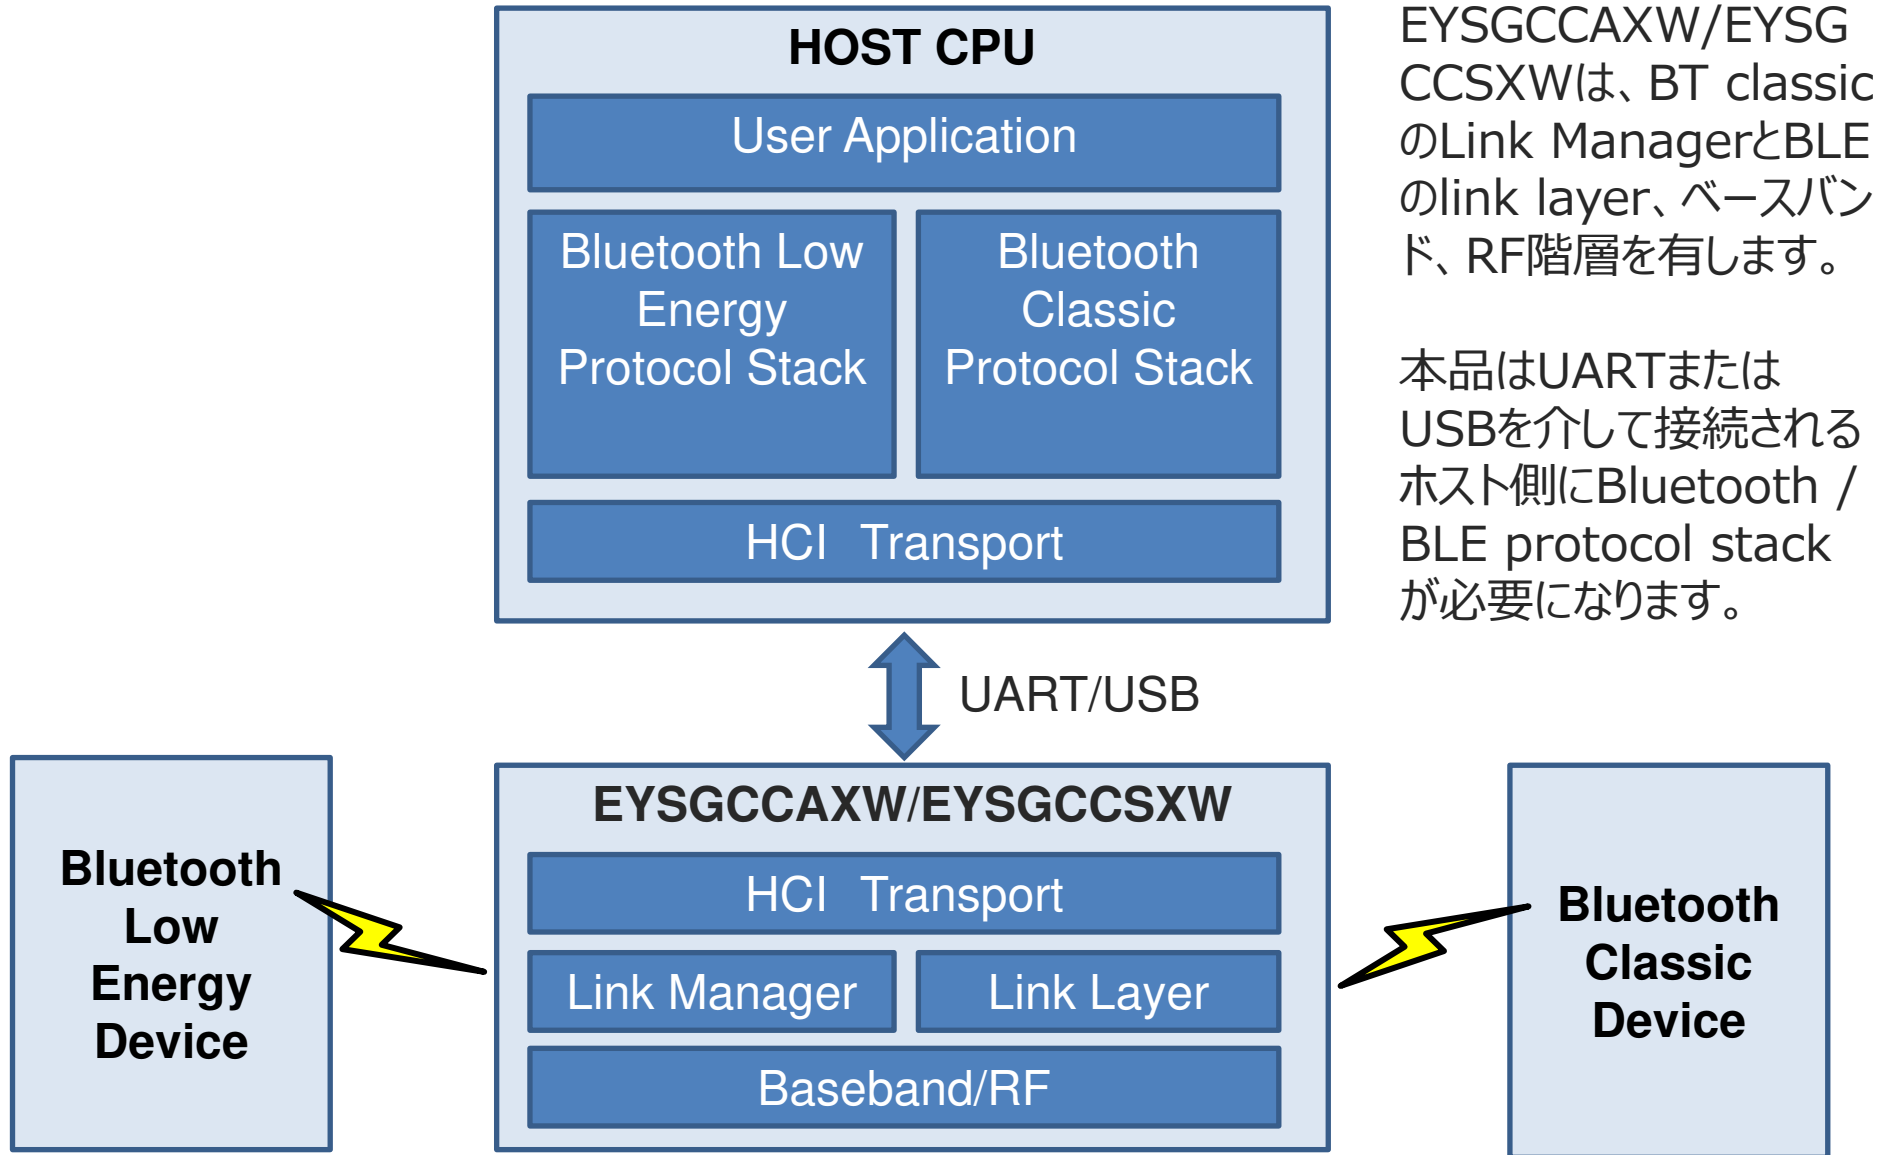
HOST CPU

User Application

Bluetooth Low Energy Protocol Stack

Bluetooth Classic Protocol Stack

HCI Transport

EYSGCCAXW/EYSGCCSXWは、BT classicのLink ManagerとBLEのlink layer、ベースバンド、RF階層を有します。

本品はUARTまたはUSBを介して接続されるホスト側にBluetooth / BLE protocol stackが必要になります。

UART/USB

Bluetooth Low Energy Device

EYSGCCAXW/EYSGCCSXW

HCI Transport

Link Manager

Link Layer

Baseband/RF

Bluetooth Classic Device